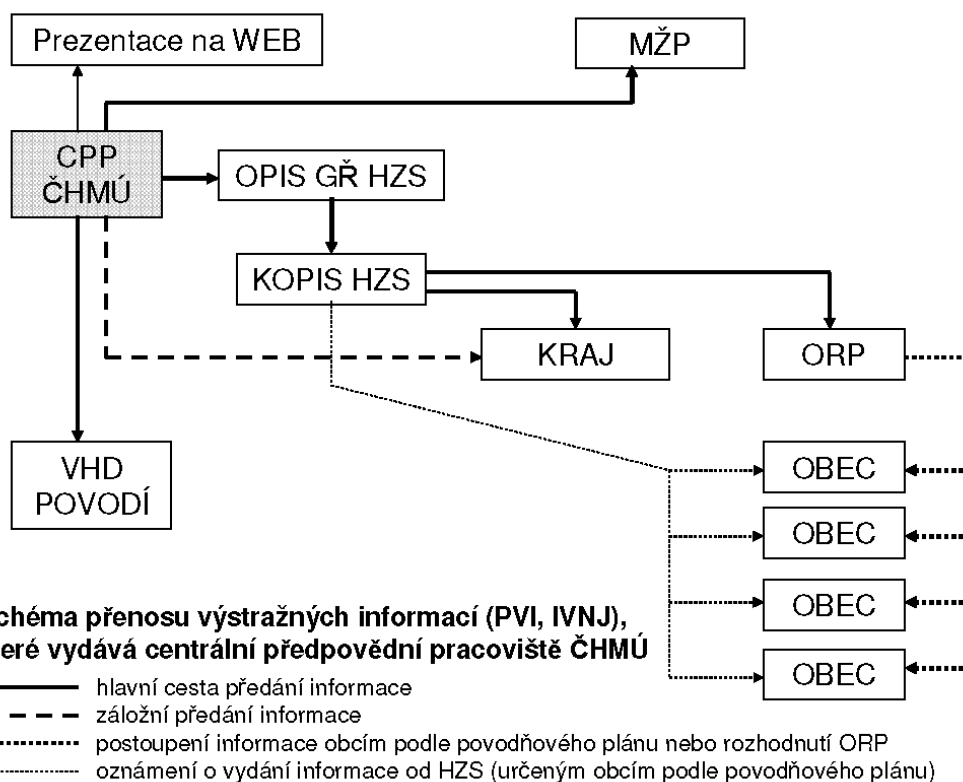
Prezentace na WEB

MŽP

CPP ČHMÚ

OPIS GŘ HZS

KOPIS HZS

KRAJ

ORP

VHD POVODÍ

OBEC

OBEC

OBEC

OBEC

chéma přenosu výstražných informací (PVI, IVNJ), eré vydává centrální předpovědní pracoviště ČHMÚ

hlavní cesta předání informace

záložní předání informace

postoupení informace obcím podle povodňového plánu nebo rozhodnutí ORP

oznámení o vydání informace od HZS (určeným obcím podle povodňového plánu)